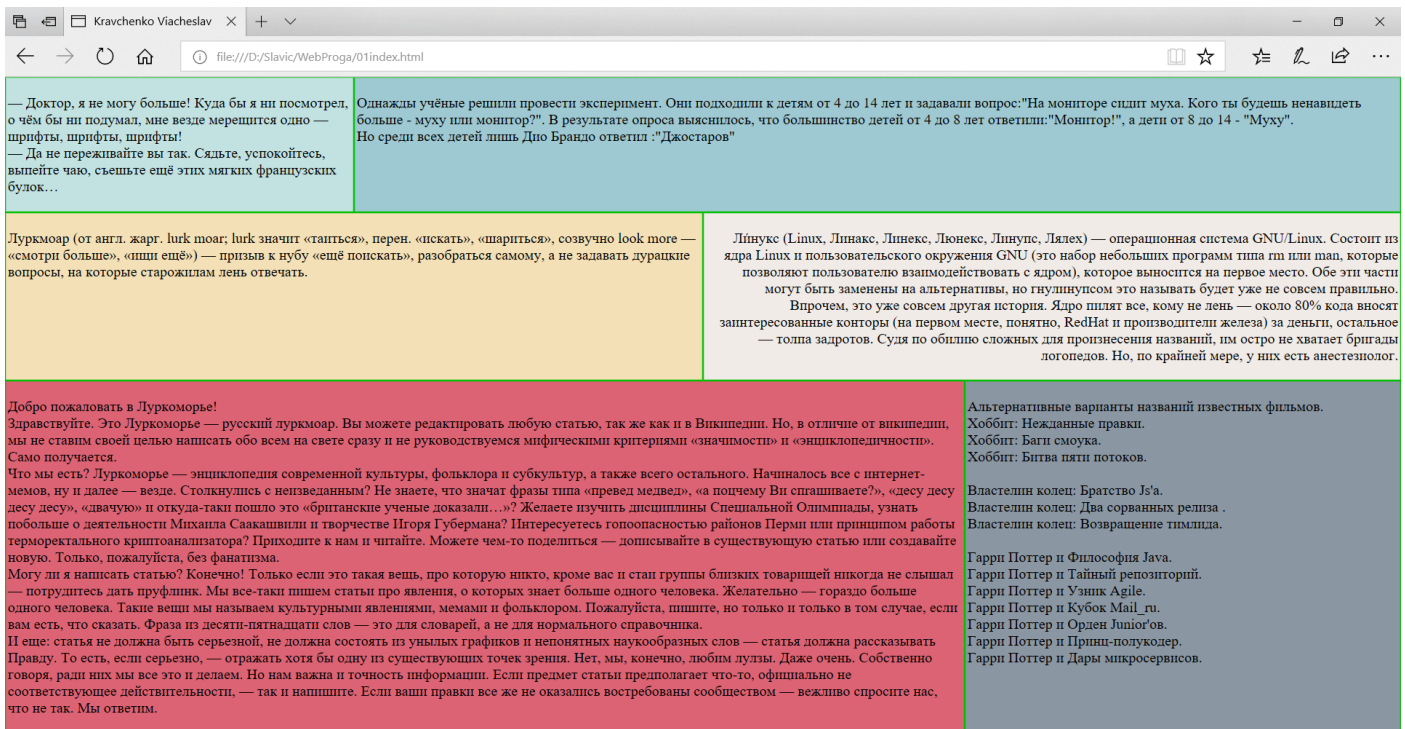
Kravchenko Viacheslav

file:///D:/Slavic/WebProga/01index.html

— Доктор, я не могу больше! Куда бы я ни посмотрел, о чём бы ни подумал, мне везде мерещится одно — шрифты, шрифты, шрифты!
— Да не переживайте вы так. Сядьте, успокойтесь, выпейте чаю, съешьте ещё этих мягких французских булок…

Однажды учёные решили провести эксперимент. Они подходили к детям от 4 до 14 лет и задавали вопрос:"На мониторе сидит муха. Кого ты будешь ненавидеть больше - муху или монитор?". В результате опроса выяснилось, что большинство детей от 4 до 8 лет ответили:"Монитор!", а дети от 8 до 14 - "Муху".
Но среди всех детей лишь Дио Брандо ответил :"Джостаров"

Луркмоар (от англ. жарг. lurk moar; lurk значит «таиться», перен. «искать», «шариться», созвучно look more — «смотри больше», «ищи ещё») — призыв к нубу «ещё поискать», разобраться самому, а не задавать дурацкие вопросы, на которые старожилам лень отвечать.

Ли́нукс (Linux, Линакс, Линекс, Люнекс, Линупс, Лялех) — операционная система GNU/Linux. Состоит из ядра Linux и пользовательского окружения GNU (это набор небольших программ типа rm или man, которые позволяют пользователю взаимодействовать с ядром), которое выносится на первое место. Обе эти части могут быть заменены на альтернативы, но гнулинупсом это называть будет уже не совсем правильно. Впрочем, это уже совсем другая история. Ядро пилят все, кому не лень — около 80% кода вносят заинтересованные конторы (на первом месте, понятно, RedHat и производители железа) за деньги, остальное — толпа задротов. Судя по обилию сложных для произнесения названий, им остро не хватает бригады логопедов. Но, по крайней мере, у них есть анестезиолог.

Добро пожаловать в Луркоморье!
Здравствуйте. Это Луркоморье — русский луркмоар. Вы можете редактировать любую статью, так же как и в Википедии. Но, в отличие от википедии, мы не ставим своей целью написать обо всем на свете сразу и не руководствуемся мифическими критериями «значимости» и «энциклопедичности». Само получается.
Что мы есть? Луркоморье — энциклопедия современной культуры, фольклора и субкультур, а также всего остального. Начиналось все с интернет-мемов, ну и далее — везде. Столкнулись с неизведанным? Не знаете, что значат фразы типа «превед медвед», «а поцчему Вы спғашиваете?», «десу десу десу десу», «дваччую» и откуда-таки пошло это «британские ученые доказали…»? Желаете изучить дисциплины Специальной Олимпиады, узнать побольше о деятельности Михаила Саакашвили и творчестве Игоря Губермана? Интересуетесь гопоопасностью районов Перми или принципом работы терморектального криптоанализатора? Приходите к нам и читайте. Можете чем-то поделиться — дописывайте в существующую статью или создавайте новую. Только, пожалуйста, без фанатизма.
Могу ли я написать статью? Конечно! Только если это такая вещь, про которую никто, кроме вас и стаи групп близких товарищей никогда не слышал — потрудитесь дать пруфлинк. Мы все-таки пишем статьи про явления, о которых знает больше одного человека. Желательно — гораздо больше одного человека. Такие вещи мы называем культурными явлениями, мемами и фольклором. Пожалуйста, пишите, но только и только в том случае, если вам есть, что сказать. Фраза из десяти-пятнадцати слов — это для словарей, а не для нормального справочника.
И еще: статья не должна быть серьезной, не должна состоять из унылых графиков и непонятных наукообразных слов — статья должна рассказывать Правду. То есть, если серьезно, — отражать хотя бы одну из существующих точек зрения. Нет, мы, конечно, любим лулзы. Даже очень. Собственно говоря, ради них мы все это и делаем. Но нам важна и точность информации. Если предмет статьи предполагает что-то, официально не соответствующее действительности, — так и напишите. Если ваши правки все же не оказались востребованы сообществом — вежливо спросите нас, что не так. Мы ответим.

Альтернативные варианты названий известных фильмов.
Хоббит: Нежданные правки.
Хоббит: Баги смоука.
Хоббит: Битва пяти потоков.

Властелин колец: Братство Js'a.
Властелин колец: Два сорванных релиза .
Властелин колец: Возвращение тимлида.

Гарри Поттер и Философия Java.
Гарри Поттер и Тайный репозиторий.
Гарри Поттер и Узник Agile.
Гарри Поттер и Кубок Mail_ru.
Гарри Поттер и Орден Junior'ов.
Гарри Поттер и Принц-полукодер.
Гарри Поттер и Дары микросервисов.